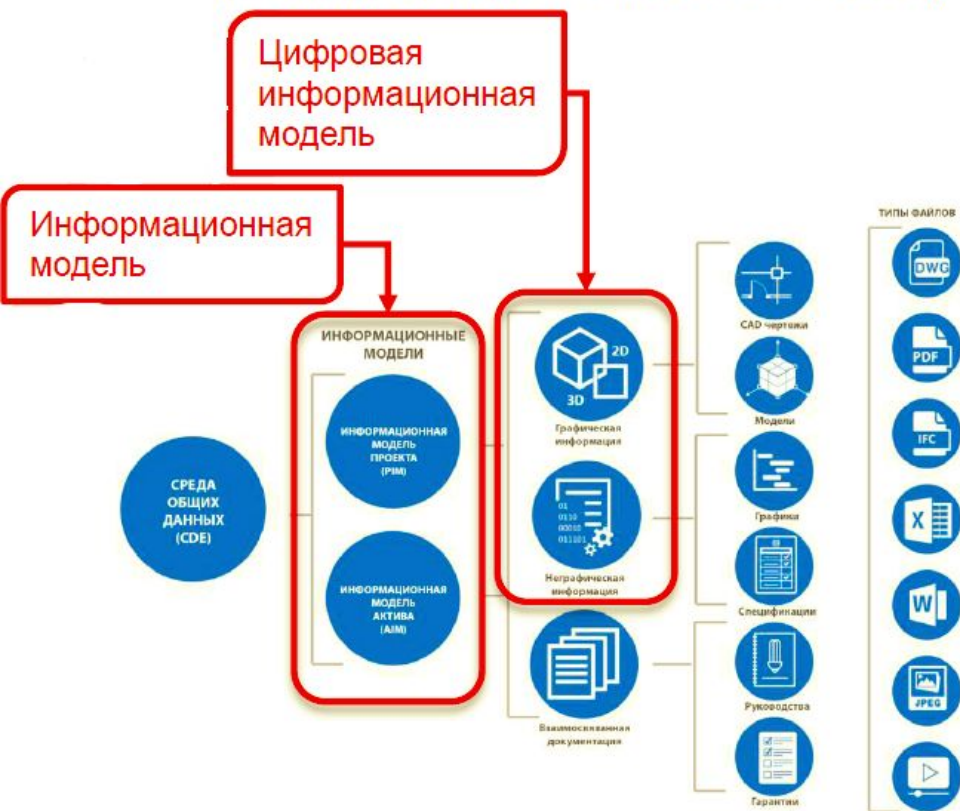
Цифровая информационная модель

Информационная модель

ИНФОРМАЦИОННЫЕ МОДЕЛИ

ИНФОРМАЦИОННАЯ МОДЕЛЬ ПРОЕКТА (PIM)

ИНФОРМАЦИОННАЯ МОДЕЛЬ АКТИВА (AIM)

СРЕДА ОБЩИХ ДАННЫХ (CDE)

2D
3D
Графическая информация

01
0110
00010
011101
Неграфическая информация

Взаимосвязанная документация

CAD чертежи

Модели

Графики

Спецификации

Руководства

Гарантии

ТИПЫ ФАЙЛОВ

DWG

PDF

IFC

X

W

JPEG